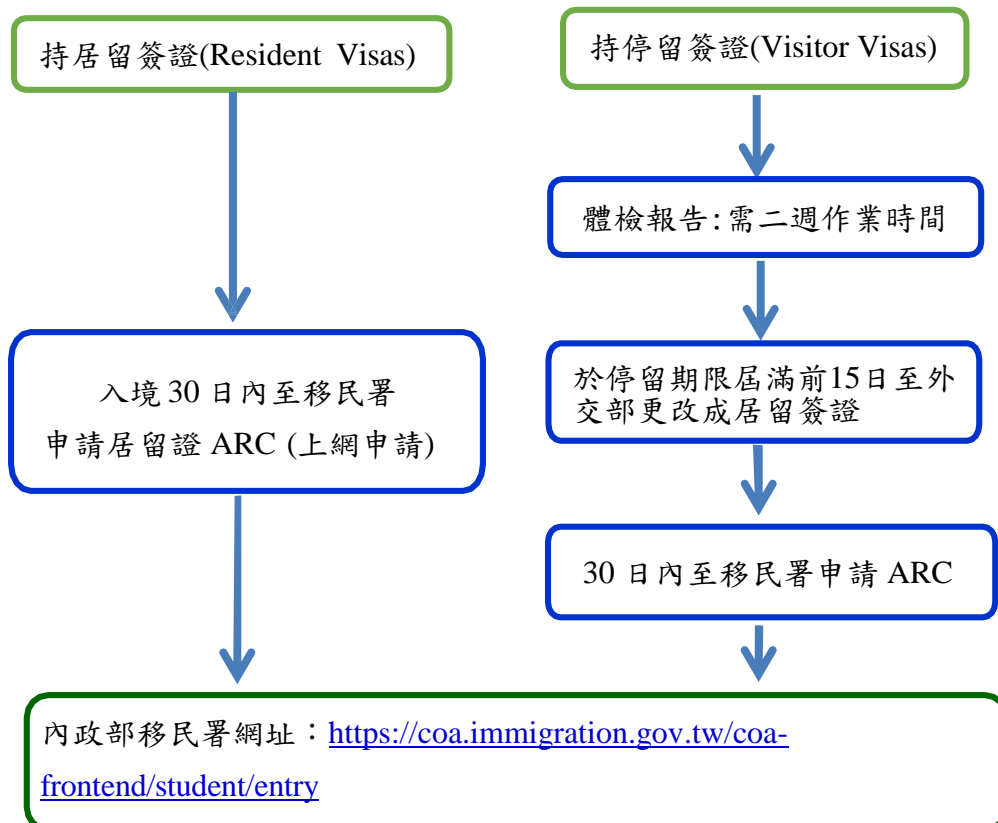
持居留簽證(Resident Visas)

持停留簽證(Visitor Visas)

體檢報告:需二週作業時間

入境30日內至移民署申請居留證 ARC (上網申請)

於停留期限屆滿前15日至外交部更改成居留簽證

30日內至移民署申請 ARC

內政部移民署網址：https://coa.immigration.gov.tw/coa-frontend/student/entry